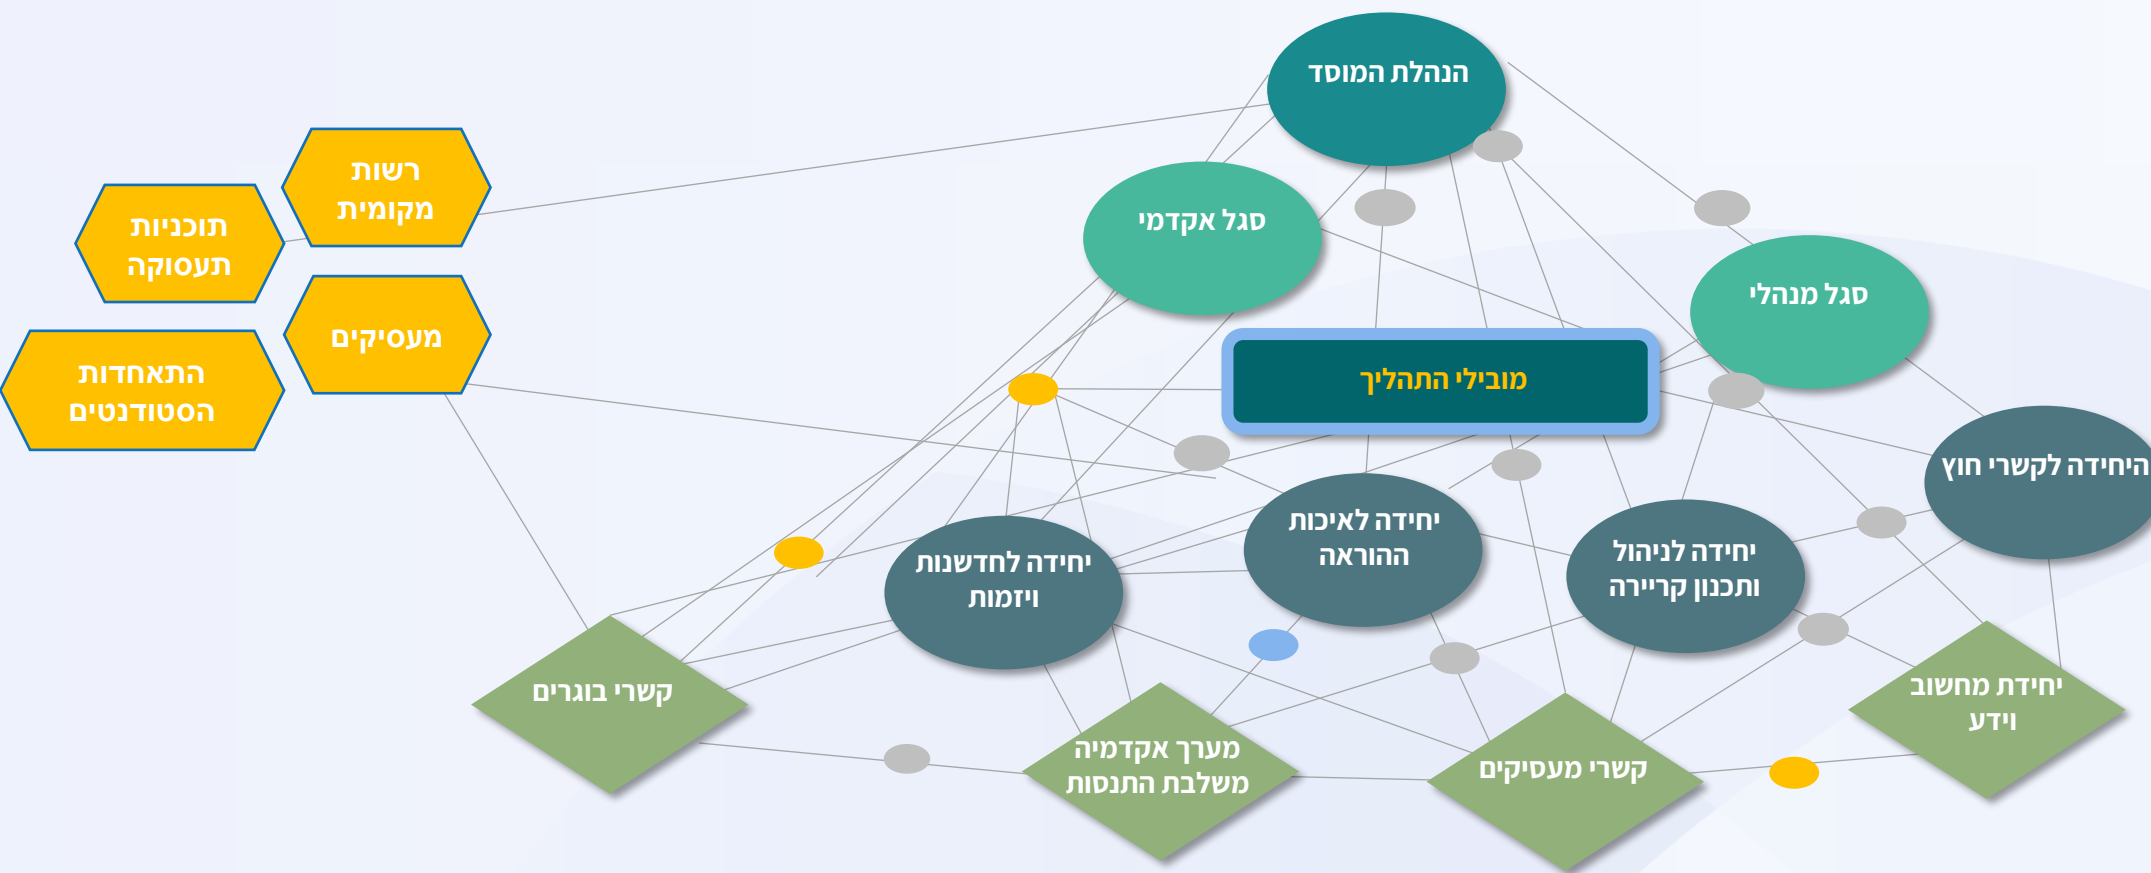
הנהלת המוסד

סגל אקדמי

סגל מנהלי

מובילי התהליך

היחידה לקשרי חוץ

יחידה לאיכות ההוראה

יחידה לניהול ותכנון קריירה

יחידה לחדשנות ויזמות

רשות מקומית

תוכניות תעסוקה

מעסיקים

התאחדות הסטודנטים

קשרי בוגרים

מערך אקדמיה משלבת התנסות

קשרי מעסיקים

יחידת מחשוב וידע